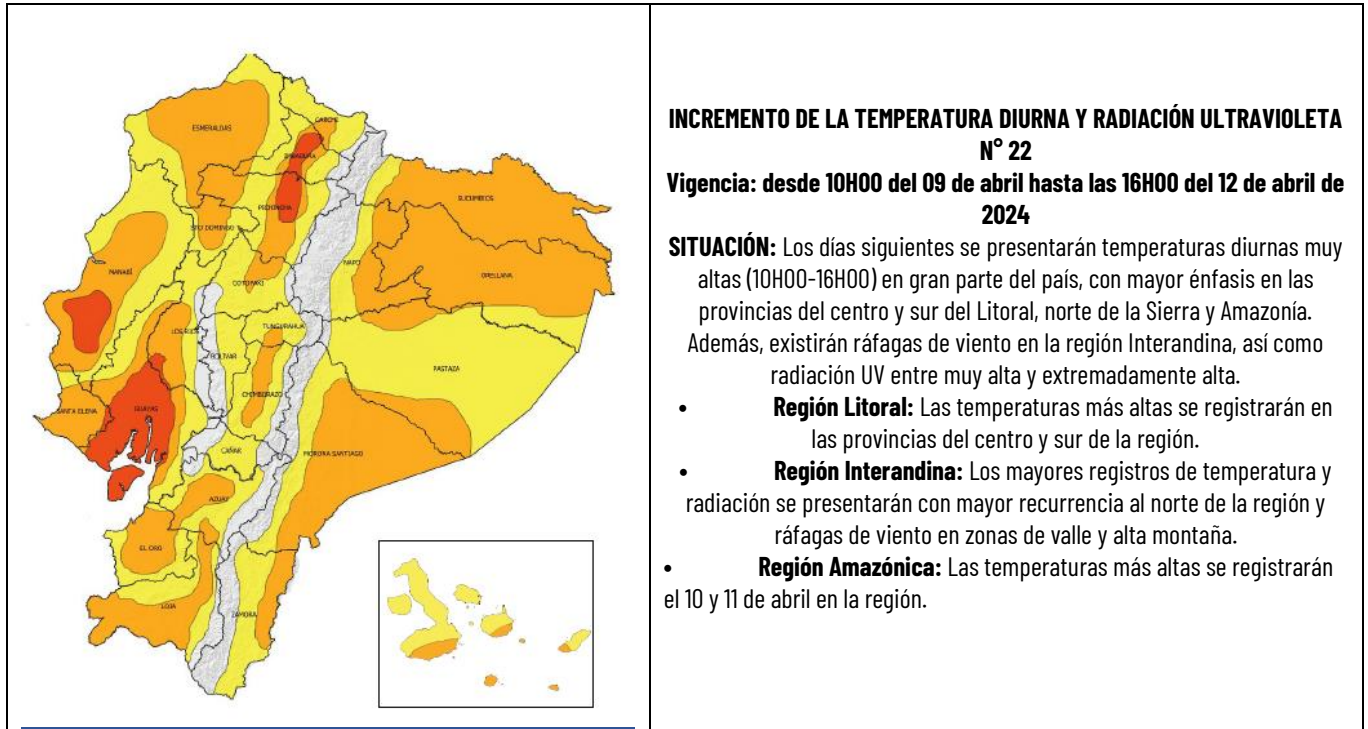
ESMERALDAS

CARCHI

IMBABURA

PICHINCHA

SUCUMBIOS

STO DOMINGO

NAPO

ORELLANA

MANABÍ

COTOPAXI

LOS RÍOS

TUNGURAHUA

BOLÍVAR

PASTAZA

SANTA ELENA

GUAYAS

CHIMBORAZO

CAÑAR

MORONA SANTIAGO

AZUAY

EL ORO

LOJA

ZAMORA

INCREMENTO DE LA TEMPERATURA DIURNA Y RADIACIÓN ULTRAVIOLETA N° 22

Vigencia: desde 10H00 del 09 de abril hasta las 16H00 del 12 de abril de 2024

SITUACIÓN: Los días siguientes se presentarán temperaturas diurnas muy altas (10H00-16H00) en gran parte del país, con mayor énfasis en las provincias del centro y sur del Litoral, norte de la Sierra y Amazonía. Además, existirán ráfagas de viento en la región Interandina, así como radiación UV entre muy alta y extremadamente alta.

• Región Litoral: Las temperaturas más altas se registrarán en las provincias del centro y sur de la región.

• Región Interandina: Los mayores registros de temperatura y radiación se presentarán con mayor recurrencia al norte de la región y ráfagas de viento en zonas de valle y alta montaña.

• Región Amazónica: Las temperaturas más altas se registrarán el 10 y 11 de abril en la región.